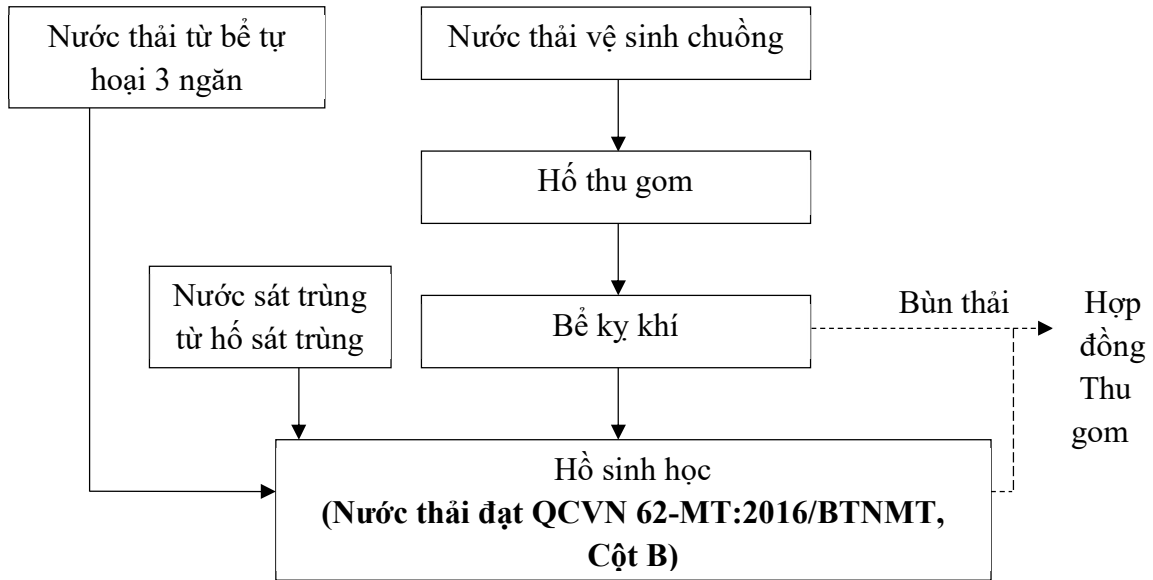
Nước thải từ bể tự hoại 3 ngăn

Nước thải vệ sinh chuồng

Hố thu gom

Nước sát trùng từ hố sát trùng

Bể kỵ khí

Bùn thải

Hợp đồng Thu gom

Hồ sinh học
**(Nước thải đạt QCVN 62-MT:2016/BTNMT, Cột B)**